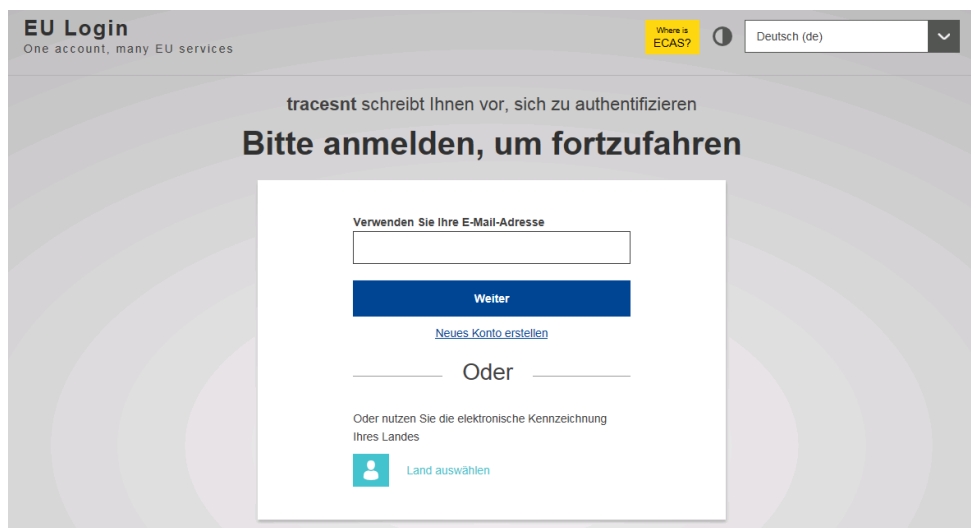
EU Login
One account, many EU services

Where is ECAS?

Deutsch (de)

tracesnt schreibt Ihnen vor, sich zu authentifizieren

Bitte anmelden, um fortzufahren

Verwenden Sie Ihre E-Mail-Adresse

Weiter

Neues Konto erstellen

Oder

Oder nutzen Sie die elektronische Kennzeichnung Ihres Landes

Land auswählen